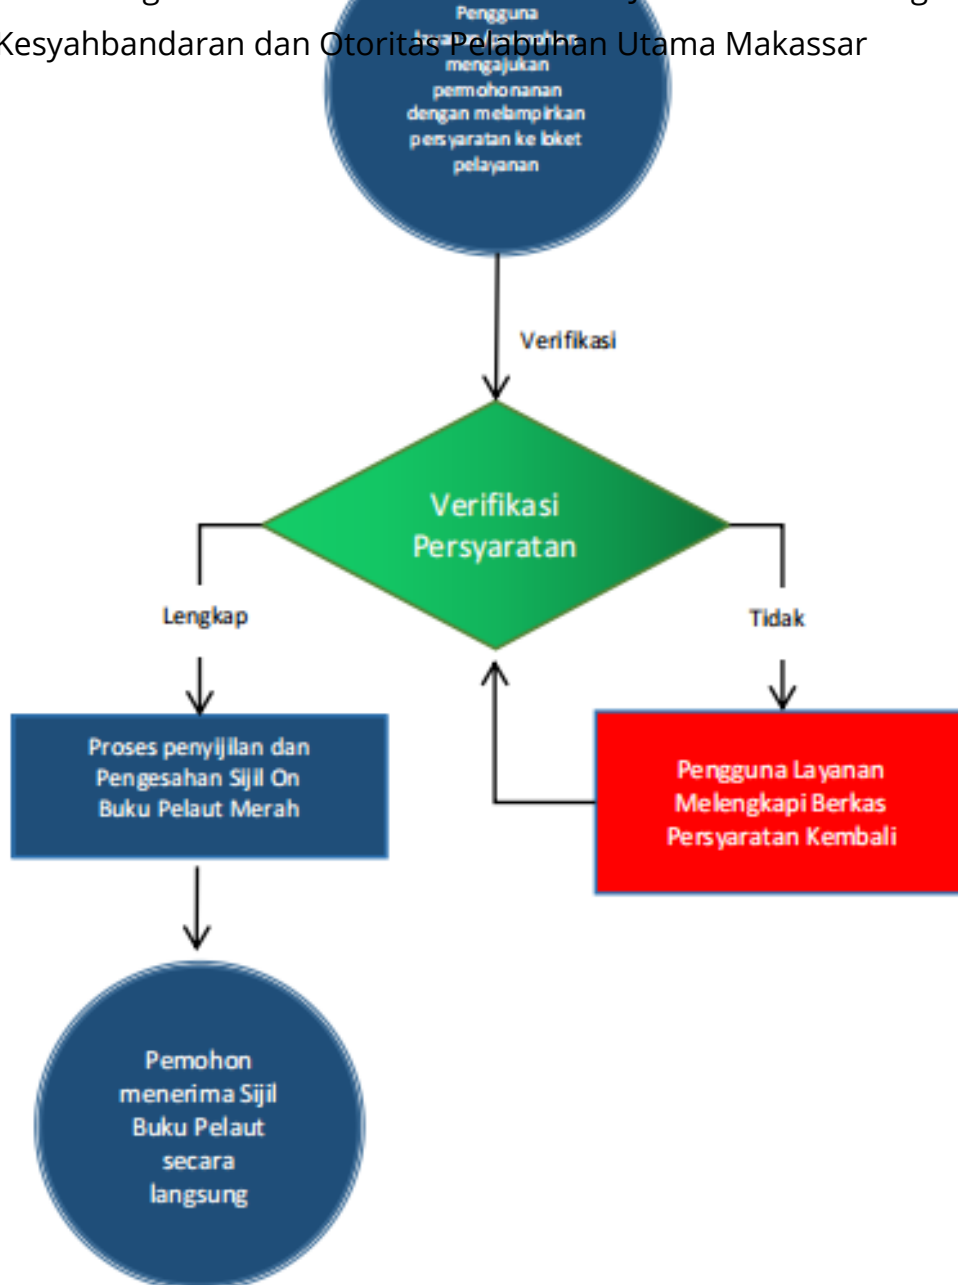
Kesyahbandaran dan Otoritas Pelabuhan Utama Makassar

Pengguna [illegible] mengajukan permohonanan dengan melampirkan persyaratan ke loket pelayanan

Verifikasi

Verifikasi Persyaratan

Lengkap

Tidak

Proses penyijilan dan Pengesahan Sijil On Buku Pelaut Merah

Pengguna Layanan Melengkapi Berkas Persyaratan Kembali

Pemohon menerima Sijil Buku Pelaut secara langsung